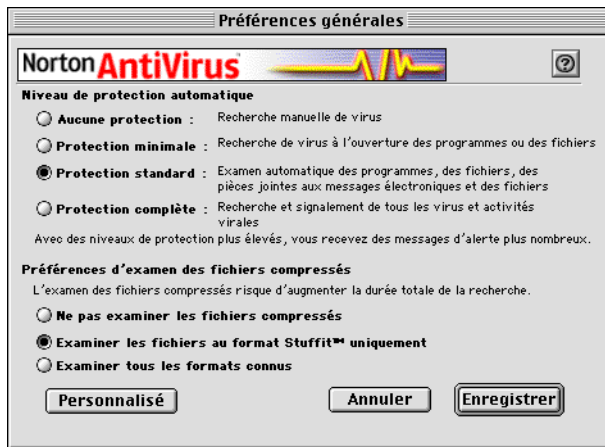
Préférences générales

Norton AntiVirus

?

Niveau de protection automatique

Aucune protection : Recherche manuelle de virus

Protection minimale : Recherche de virus à l'ouverture des programmes ou des fichiers

Protection standard : Examen automatique des programmes, des fichiers, des pièces jointes aux messages électroniques et des fichiers

Protection complète : Recherche et signalement de tous les virus et activités virales

Avec des niveaux de protection plus élevés, vous recevez des messages d'alerte plus nombreux.

Préférences d'examen des fichiers compressés

L'examen des fichiers compressés risque d'augmenter la durée totale de la recherche.

Ne pas examiner les fichiers compressés

Examiner les fichiers au format Stuffit™ uniquement

Examiner tous les formats connus

Personnalisé

Annuler

Enregistrer